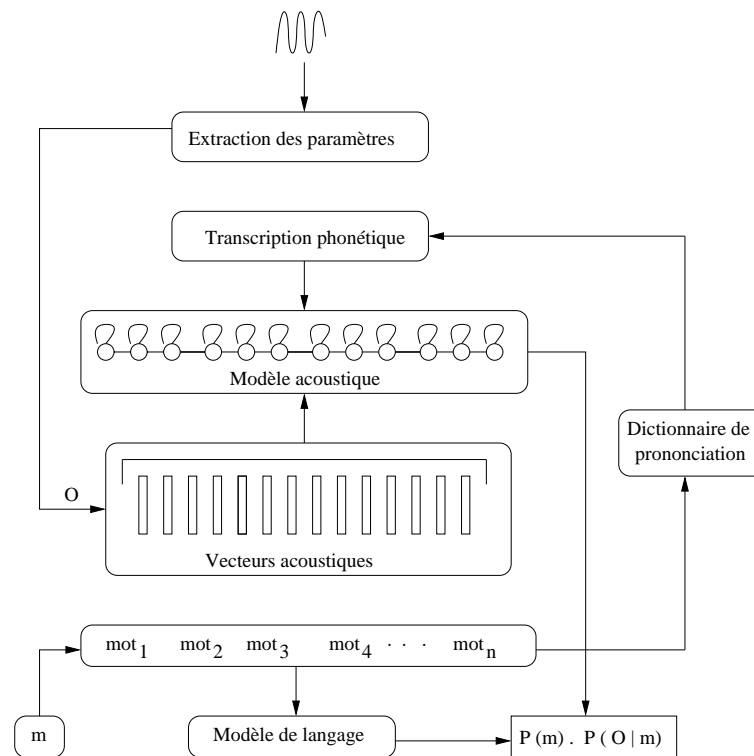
Extraction des paramètres

Transcription phonétique

Modèle acoustique

Dictionnaire de prononciation

O

Vecteurs acoustiques

$mot_1$ $mot_2$ $mot_3$ $mot_4$ · · · $mot_n$

m

Modèle de langage

$P(m) . P(O | m)$